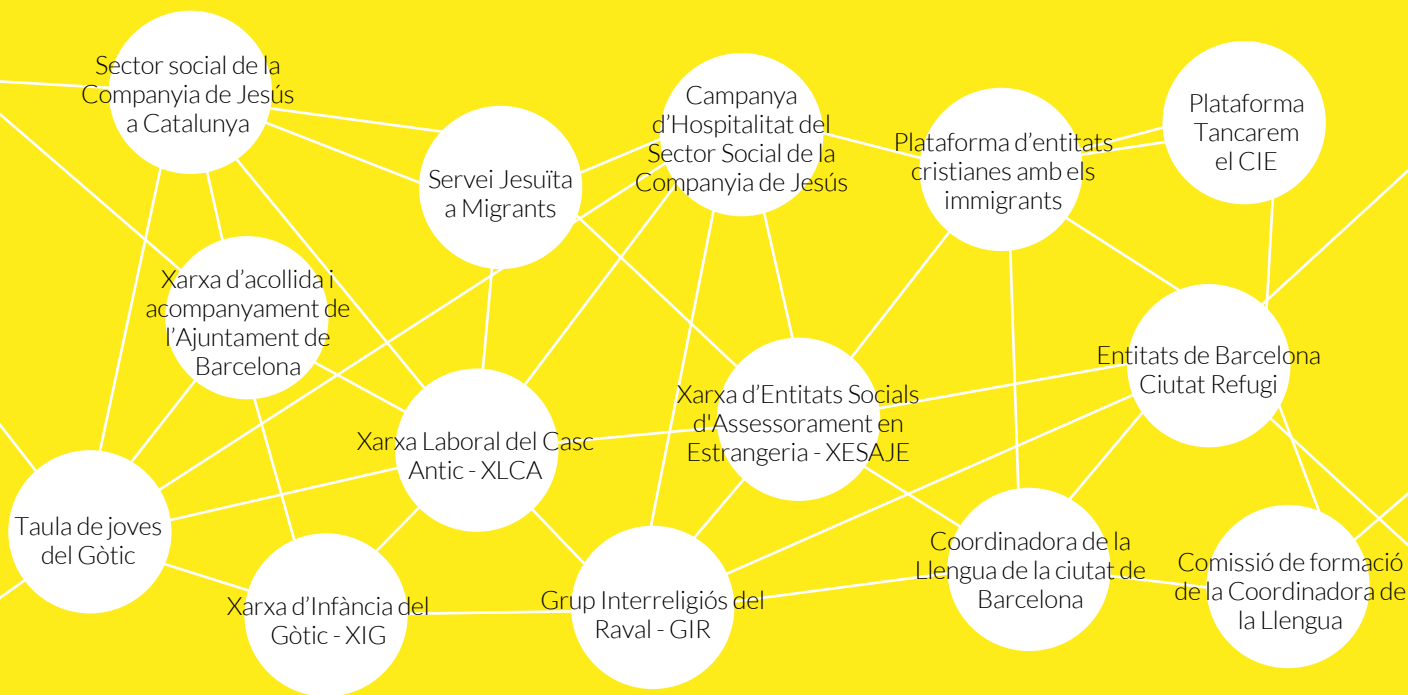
Sector social de la Companyia de Jesús a Catalunya

Campanya d'Hospitalitat del Sector Social de la Companyia de Jesús

Plataforma Tancarem el CIE

Servei Jesuïta a Migrants

Plataforma d'entitats cristianes amb els immigrants

Xarxa d'acollida i acompanyament de l'Ajuntament de Barcelona

Entitats de Barcelona Ciutat Refugi

Xarxa d'Entitats Socials d'Assessorament en Estrangeria - XESAJE

Xarxa Laboral del Casc Antic - XLCA

Taula de joves del Gòtic

Coordinadora de la Llengua de la ciutat de Barcelona

Comissió de formació de la Coordinadora de la Llengua

Grup Interreligiós del Raval - GIR

Xarxa d'Infància del Gòtic - XIG